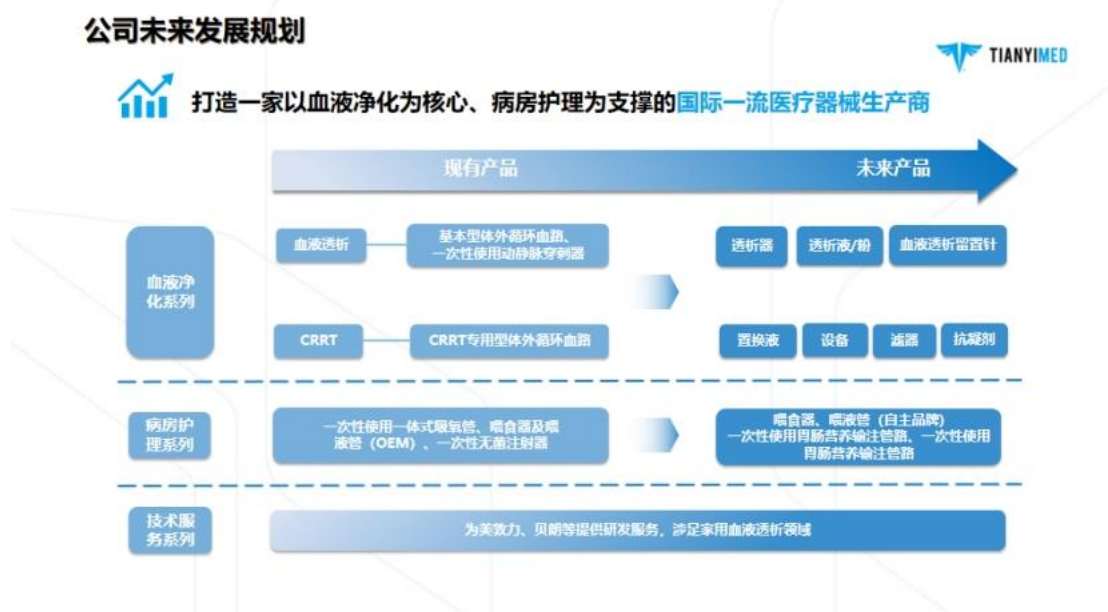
公司未来发展规划

TIANYIMED

打造一家以血液净化为核心、病房护理为支撑的国际一流医疗器械生产商

现有产品

未来产品

血液净化系列

血液透析

基本型体外循环血路、一次性使用动静脉穿刺器

透析器

透析液/粉

血液透析留置针

CRRT

CRRT专用型体外循环血路

置换液

设备

滤器

抗凝剂

病房护理系列

一次性使用一体式吸氧管、喂食器及喂液管（OEM）、一次性无菌注射器

喂食器、喂液管（自主品牌）一次性使用胃肠营养输注管路、一次性使用胃肠营养输注管路

技术服务系列

为美敦力、贝朗等提供研发服务，涉足家用血液透析领域